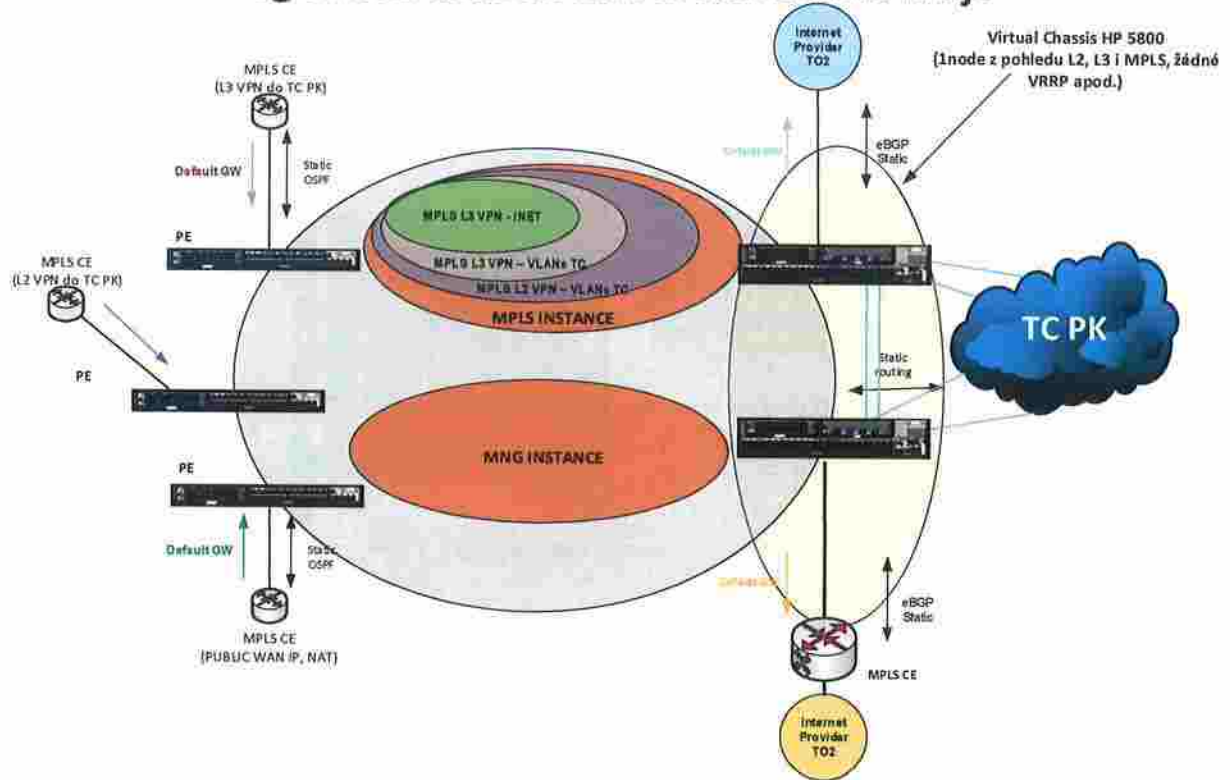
Internet Provider TO2

Virtual Chassis HP 5800 (1node z pohledu L2, L3 i MPLS, žádné VRRP apod.)

MPLS CE (L3 VPN do TC PK)

Default GW

Static OSPF

eBGP Static

PE

MPLS L3 VPN - INET

MPLS L3 VPN – VLANs TC

MPLS L2 VPN – VLANs TC

MPLS INSTANCE

MPLS CE (L2 VPN do TC PK)

TC PK

PE

Static routing

MNG INSTANCE

PE

Default GW

Static OSPF

eBGP Static

MPLS CE (PUBLIC WAN IP, NAT)

MPLS CE

Internet Provider TO2